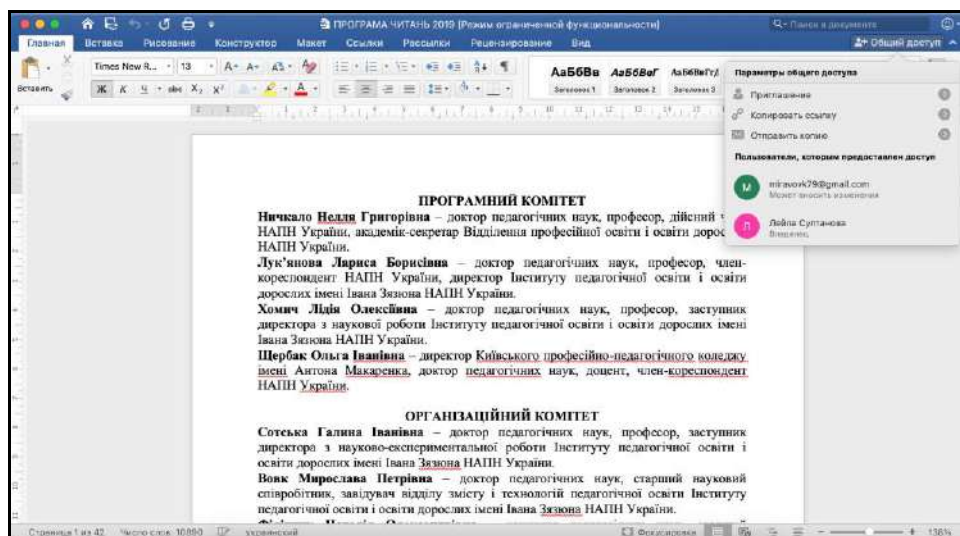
ПРОГРАМА ЧИТАНЬ 2019 [Режим ограниченной функциональности]

Поиск в документе

Главная Вставка Рисование Конструктор Макет Ссылки Рассылки Рецензирование Вид

Общий доступ

Вставить

Times New R... 13

АаБбВв АаБбВвГ АаБбВвГгД

Заголовок 1 Заголовок 2 Заголовок 3

Параметры общего доступа

Приглашение

Копировать ссылку

Отправить копию

Пользователи, которым предоставлен доступ

mlravork79@gmail.com
Может вносить изменения

Лейла Султанова
Владелец

ПРОГРАМНИЙ КОМІТЕТ

Ничкало Неллі Григорівна – доктор педагогічних наук, професор, дійсний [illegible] НАПН України, академік-секретар Відділення професійної освіти і освіти дорос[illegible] НАПН України.

Лук'янова Лариса Борисівна – доктор педагогічних наук, професор, член-кореспондент НАПН України, директор Інституту педагогічної освіти і освіти дорослих імені Івана Зязюна НАПН України.

Хомич Лідія Олексіївна – доктор педагогічних наук, професор, заступник директора з наукової роботи Інституту педагогічної освіти і освіти дорослих імені Івана Зязюна НАПН України.

Щербак Ольга Іванівна – директор Київського професійно-педагогічного коледжу імені Антона Макаренка, доктор педагогічних наук, доцент, член-кореспондент НАПН України.

ОРГАНІЗАЦІЙНИЙ КОМІТЕТ

Сотська Галина Іванівна – доктор педагогічних наук, професор, заступник директора з науково-експериментальної роботи Інституту педагогічної освіти і освіти дорослих імені Івана Зязюна НАПН України.

Вовк Мирослава Петрівна – доктор педагогічних наук, старший науковий співробітник, завідувач відділу змісту і технологій педагогічної освіти Інституту педагогічної освіти і освіти дорослих імені Івана Зязюна НАПН України.

Страница 1 из 42 Число слов: 10890 украинский Фокусировка 138%